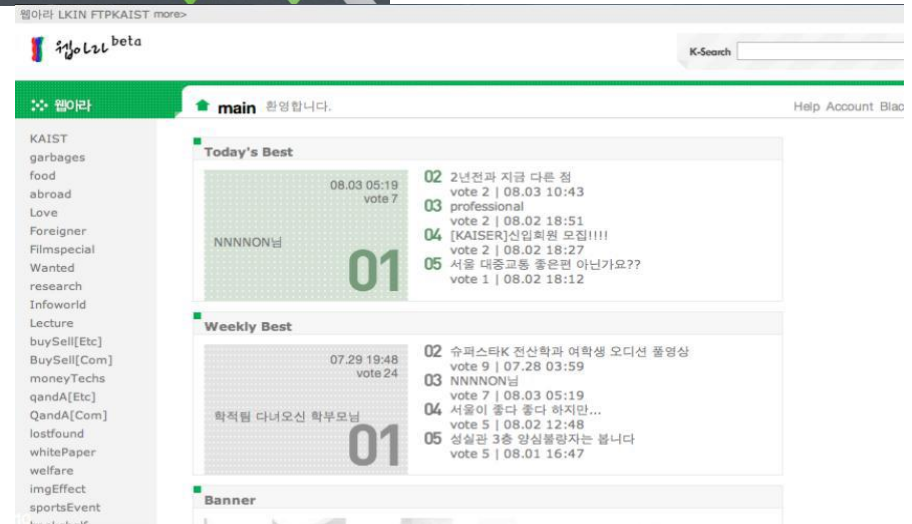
웹아라 LKIN FTPKAIST more>

웹아라 beta

K-Search

웹아라

main 환영합니다.

Help Account Blac

KAIST
garbages
food
abroad
Love
Foreigner
Filmspecial
Wanted
research
Infoworld
Lecture
buySell[Etc]
BuySell[Com]
moneyTechs
qandA[Etc]
QandA[Com]
lostfound
whitePaper
welfare
imgEffect
sportsEvent

Today's Best

08.03 05:19
vote 7
NNNNON님
01

02 2년전과 지금 다른 점
vote 2 | 08.03 10:43
03 professional
vote 2 | 08.02 18:51
04 [KAISER]신입회원 모집!!!!
vote 2 | 08.02 18:27
05 서울 대중교통 좋은편 아닌가요??
vote 1 | 08.02 18:12

Weekly Best

07.29 19:48
vote 24
학적팀 다녀오신 학부모님
01

02 슈퍼스타K 전산학과 여학생 오디션 풀영상
vote 9 | 07.28 03:59
03 NNNNON님
vote 7 | 08.03 05:19
04 서울이 좋다 좋다 하지만...
vote 5 | 08.02 12:48
05 성실관 3층 양심불량자는 봅니다
vote 5 | 08.01 16:47

Banner